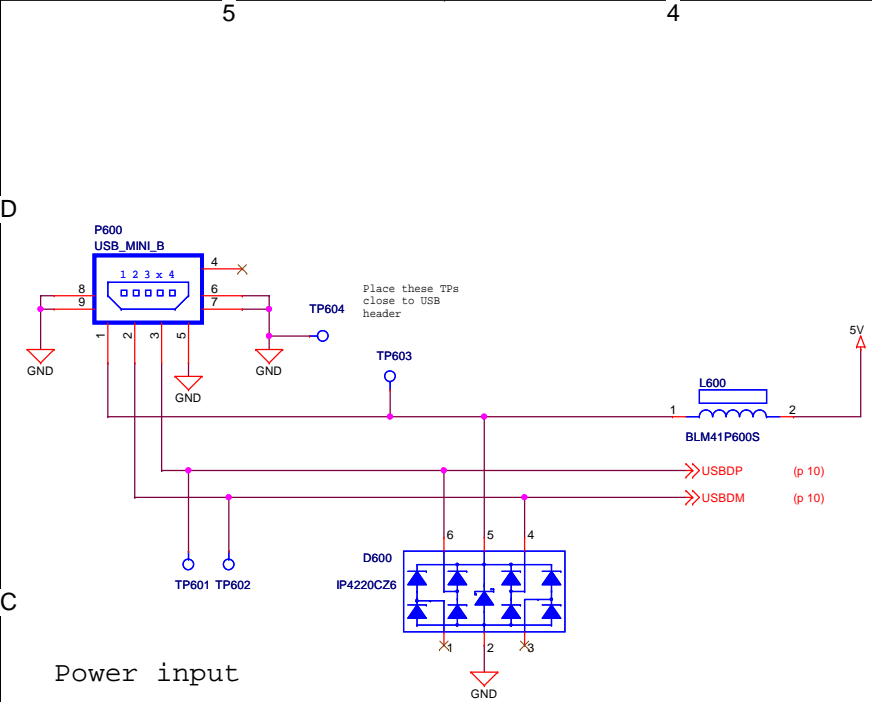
5

4

D

P600
USB_MINI_B

1 2 3 x 4

4

8

9

6

7

1

2

3

5

GND

GND

GND

TP604

Place these TPs close to USB header

TP603

5V

L600

1

2

BLM41P600S

USBDP

(p 10)

USBDM

(p 10)

6

5

4

D600

IP4220CZ6

TP601

TP602

C

1

2

3

GND

Power input